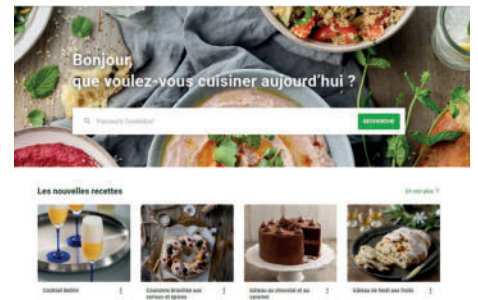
Bonjour,
que voulez-vous cuisiner aujourd'hui ?

Recherche Cookidoo®

RECHERCHE

Les nouvelles recettes

En voir plus >

Cocktail Bellini

Couronne briochée aux cerises et épices

Gâteau au chocolat et au caramel

Gâteau de Noël aux fruits